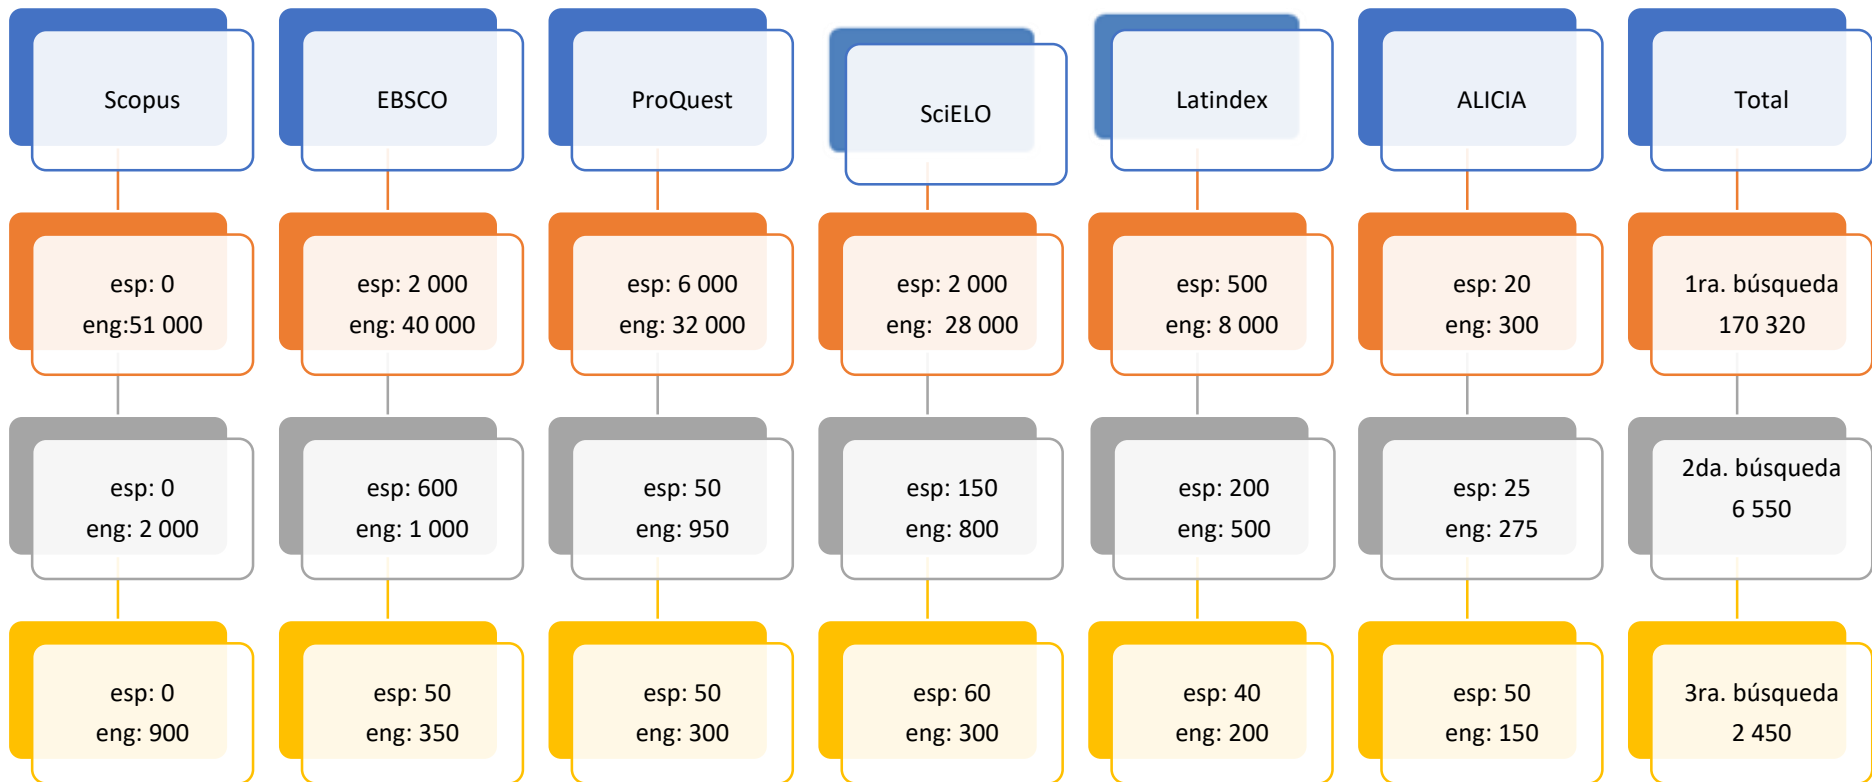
Scopus

esp: 0
eng:51 000

esp: 0
eng: 2 000

esp: 0
eng: 900

EBSCO

esp: 2 000
eng: 40 000

esp: 600
eng: 1 000

esp: 50
eng: 350

ProQuest

esp: 6 000
eng: 32 000

esp: 50
eng: 950

esp: 50
eng: 300

SciELO

esp: 2 000
eng: 28 000

esp: 150
eng: 800

esp: 60
eng: 300

Latindex

esp: 500
eng: 8 000

esp: 200
eng: 500

esp: 40
eng: 200

ALICIA

esp: 20
eng: 300

esp: 25
eng: 275

esp: 50
eng: 150

Total

1ra. búsqueda
170 320

2da. búsqueda
6 550

3ra. búsqueda
2 450